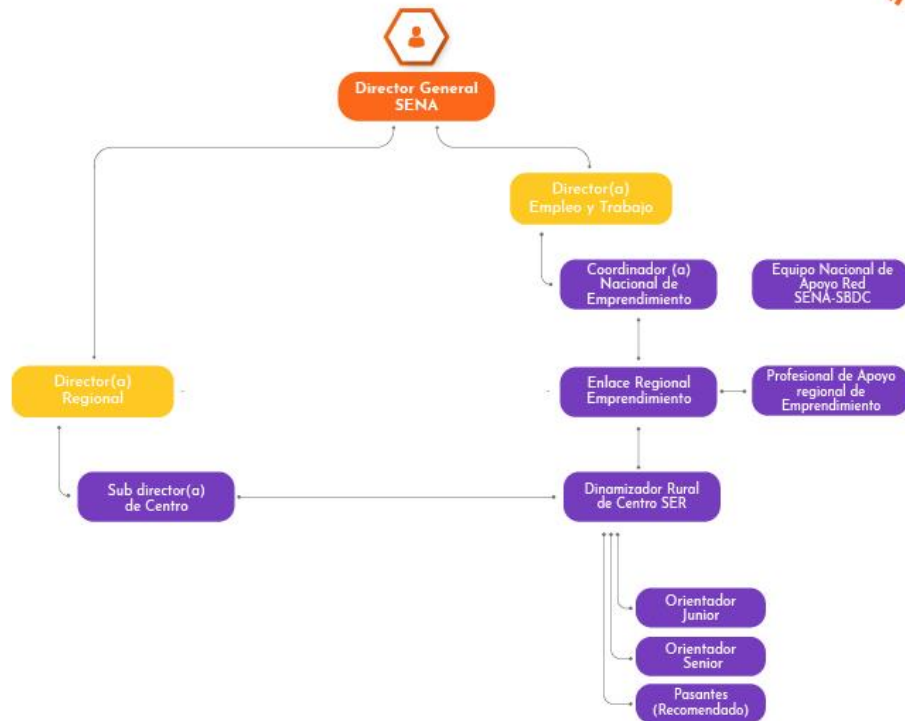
Director General SENA

Director(a) Empleo y Trabajo

Coordinador (a) Nacional de Emprendimiento

Equipo Nacional de Apoyo Red SENA-SBDC

Director(a) Regional

Enlace Regional Emprendimiento

Profesional de Apoyo regional de Emprendimiento

Sub director(a) de Centro

Dinamizador Rural de Centro SER

Orientador Junior

Orientador Senior

Pasantes (Recomendado)